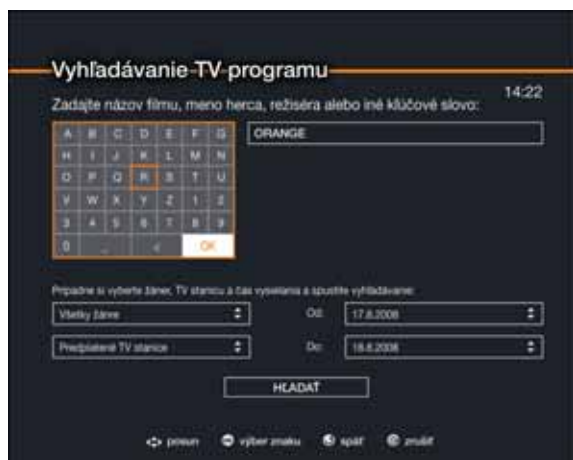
Vyhľadávanie TV programu

14:22

Zadajte názov filmu, meno herca, režiséra alebo iné kľúčové slovo:

| A | B | C | D | E | F | G |
|---|---|---|---|---|---|---|
| H | I | J | K | L | M | N |
| O | P | Q | R | S | T | U |
| V | W | X | Y | Z | 1 | 2 |
| 3 | 4 | 5 | 6 | 7 | 8 | 9 |
| 0 | _ | < | | OK | | |

ORANGE

Prípadne si vyberte žáner, TV stanicu a čas vysielania a spustite vyhľadávanie:

Všetky žánre

Od: 17.8.2008

Predplatené TV stanice

Do: 18.8.2008

HĽADAŤ

posun výber znaku späť zrušiť